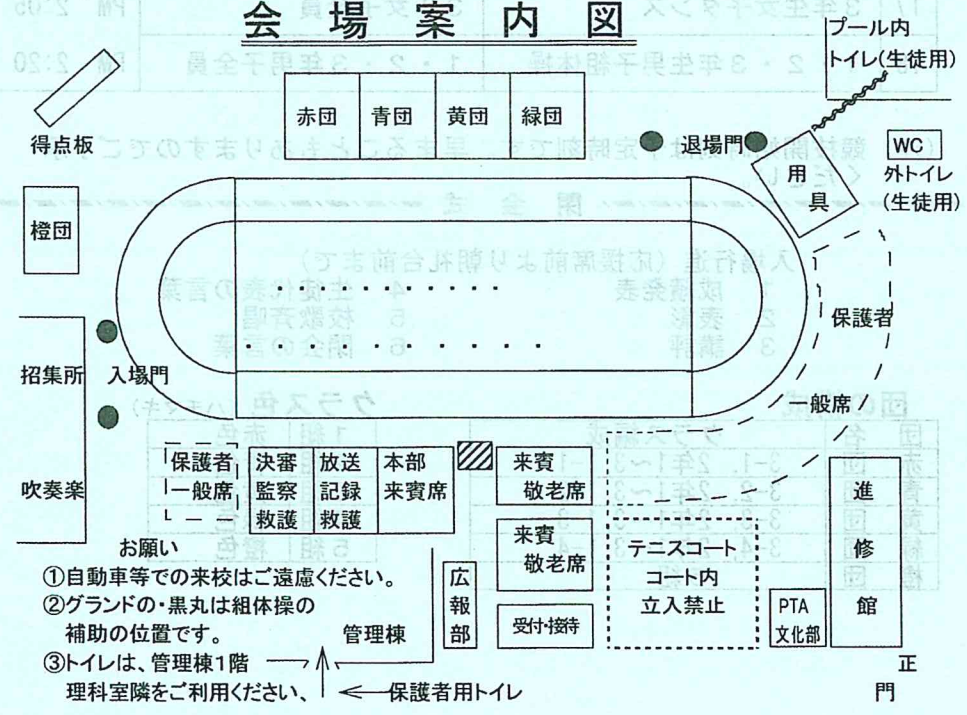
会場案内図

得点板

赤団
青団
黄団
緑団

退場門

プール内
トイレ(生徒用)

WC
外トイレ
(生徒用)

用
具

橙団

保護者

招集所
入場門

一般席

吹奏楽

保護者
一般席

決審
監察
救護

放送
記録
救護

本部
来賓席

来賓
敬老席

来賓
敬老席

テニスコート
コート内
立入禁止

進
修
館

お願い
①自動車等での来校はご遠慮ください。
②グランドの・黒丸は組体操の補助の位置です。
③トイレは、管理棟1階理科室隣をご利用ください、

管理棟

広
報
部

受付・接待

PTA
文化部

保護者用トイレ

正
門